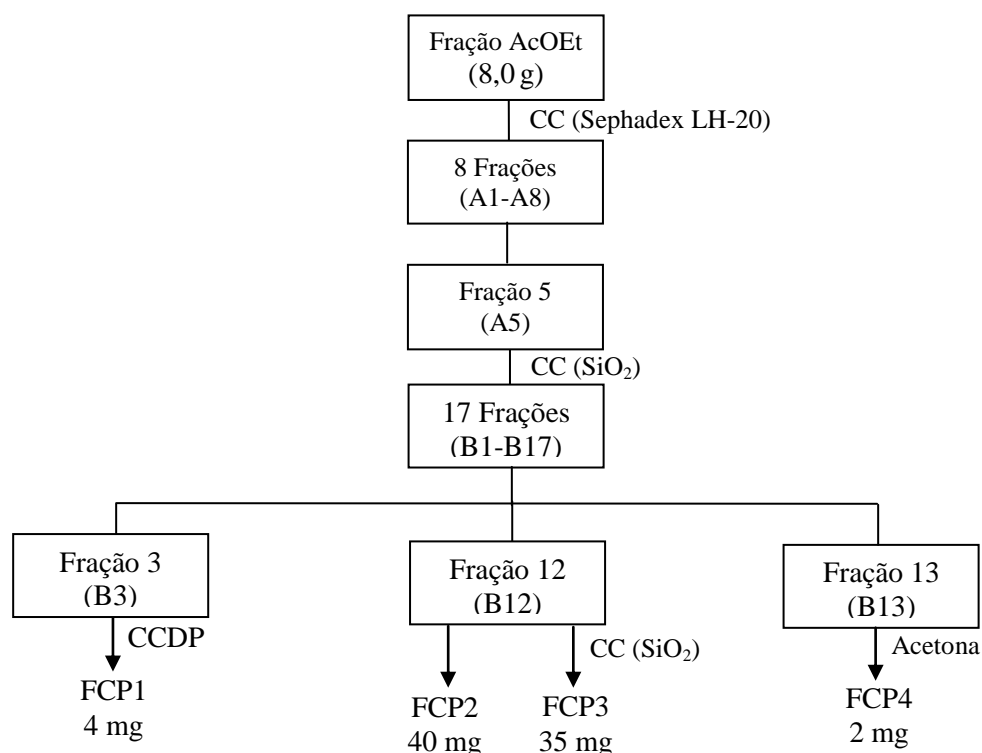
Fração AcOEt
(8,0 g)

CC (Sephadex LH-20)

8 Frações
(A1-A8)

Fração 5
(A5)

CC ($SiO_2$)

17 Frações
(B1-B17)

Fração 3
(B3)

CCDP

FCP1
4 mg

Fração 12
(B12)

CC ($SiO_2$)

FCP2
40 mg

FCP3
35 mg

Fração 13
(B13)

Acetona

FCP4
2 mg